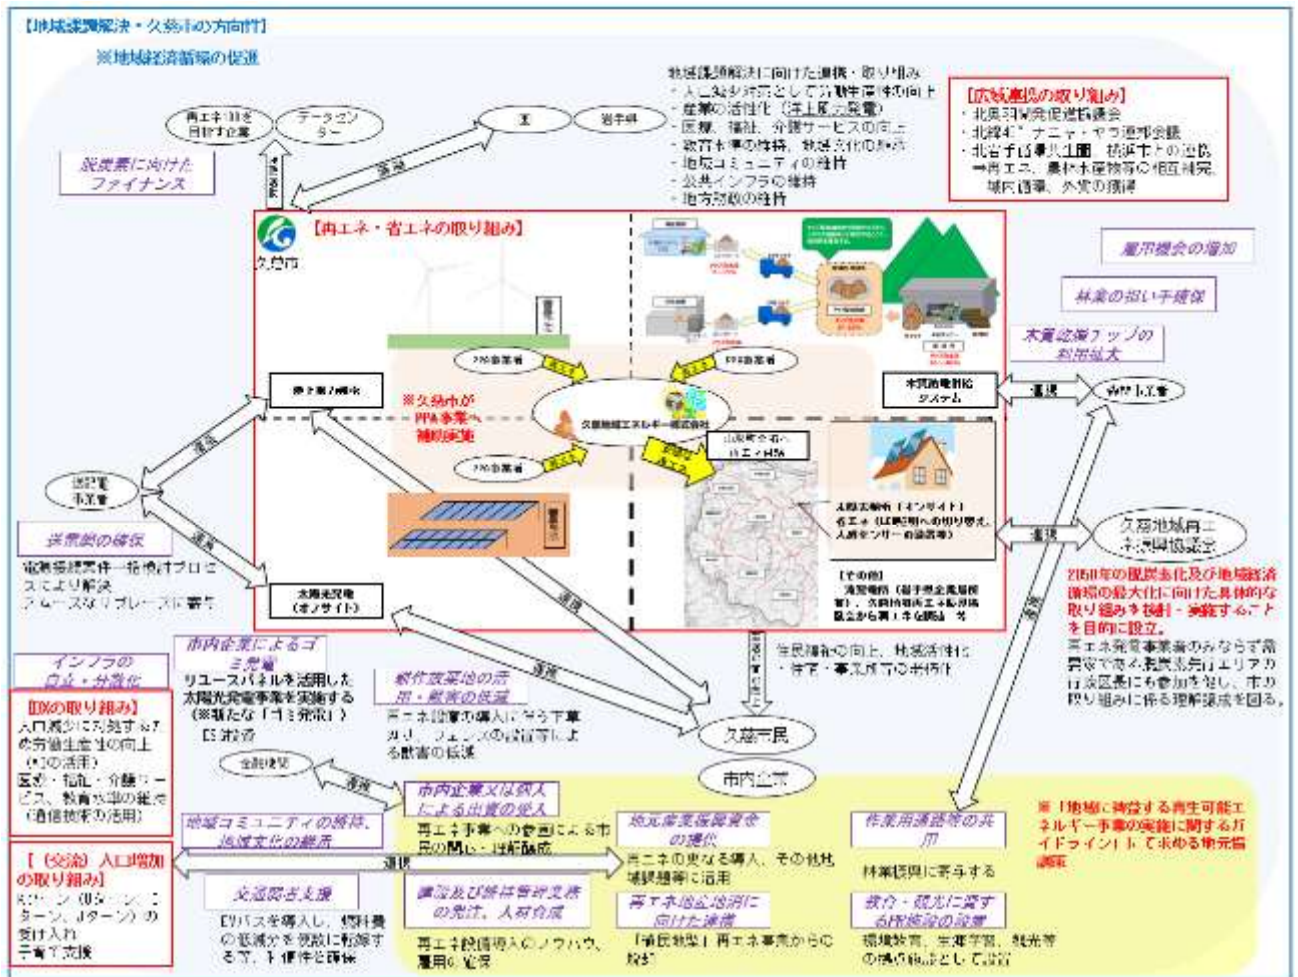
【地域課題解決・久慈市の方向性】

※地域経済循環の促進

再エネ100を目指す企業

データセンター

脱炭素に向けたファイナンス

国

岩手県

地域課題解決に向けた連携・取り組み
・人口減少対策として労働生産性の向上
・産業の活性化（洋上風力発電）
・医療、福祉、介護サービスの向上
・教育水準の維持、地域文化の継承
・地域コミュニティの維持
・公共インフラの維持
・地方財政の維持

【広域連携の取り組み】
・北奥羽開発促進協議会
・北緯40°ナニャトヤラ連邦会議
・北岩手循環共生圏　核市等との協働
→再エネ、農林水産物等の相互補完、域内循環、外貨の獲得

【再エネ・省エネの取り組み】

久慈市

雇用機会の増加

林業の担い手確保

木質燃料チップの利用拡大

PPA事業者

久慈地域エネルギー株式会社

※久慈市がPPA事業へ補助実施

洋上風力発電

木質バイオマスシステム

連携

森林組合等

連携

送配電事業者

系統線の確保

電源接続案件一括検討プロセスにより解決
スムーズなリプレースに着手

太陽光発電（オフサイト）

太陽光発電（オンサイト）
省エネ（LED照明への切り替え、人感センサー自動調光等）

【その他】
漁業施設（岩手県企業局稼働）、久慈地域再エネ利活用協議会から買い取り電源　等

久慈地域再エネ利活用協議会

2050年の脱炭素化及び地域経済循環の最大化に向けた具体的な取り組みを検討・実施することを目的に設立。
再エネ発電事業者のみならず需要家である民間企業や行政区長にも参加を促し、市の取り組みに係る理解醸成を図る。

住民福祉の向上、地域活性化
・雇用・事業所の地域化

インフラの自立・分散化

【国の取り組み】
人口減少に対処するため労働生産性の向上（ICTの活用）
医療・福祉・介護サービス、教育水準の維持（通信技術の活用）

市内企業によるゴミ発電
リユースパネルを活用した太陽光発電事業を実施する（※新たな「ゴミ発電」）
「E消費」

耕作放棄地の活用・獣害の低減
再エネ設備の導入に伴う下草刈り、フェンスの設置等による獣害の低減

久慈市民

市内企業

金融機関

連携

市内企業又は個人による出資の受入
再エネ事業への参画による市民の関心・理解醸成

地域コミュニティの維持、地域文化の継承

【（交流）人口増加の取り組み】
Uターン（Iターン、Jターン）の受け入れ
子育て支援

交通弱者支援
EVバスを導入し、燃料費の低減分を役務に転嫁する等、利便性を確保

地元産業振興資金の創出
再エネの更なる導入、その他地域課題等に活用

講習及び維持管理業務の発注、人材育成
再エネ設備導入のノウハウ、雇用の促進

再エネ地元還元に向けた連携
「補助制度」再エネ事業からの寄付

作業用道路等の共用
林業振興に寄与する

教育・観光に資する啓発施設の設置
環境教育、生涯学習、観光等の拠点施設として活用

※「地域に裨益する再生可能エネルギー事業の実施に関するガイドライン」にて求める地元協議会